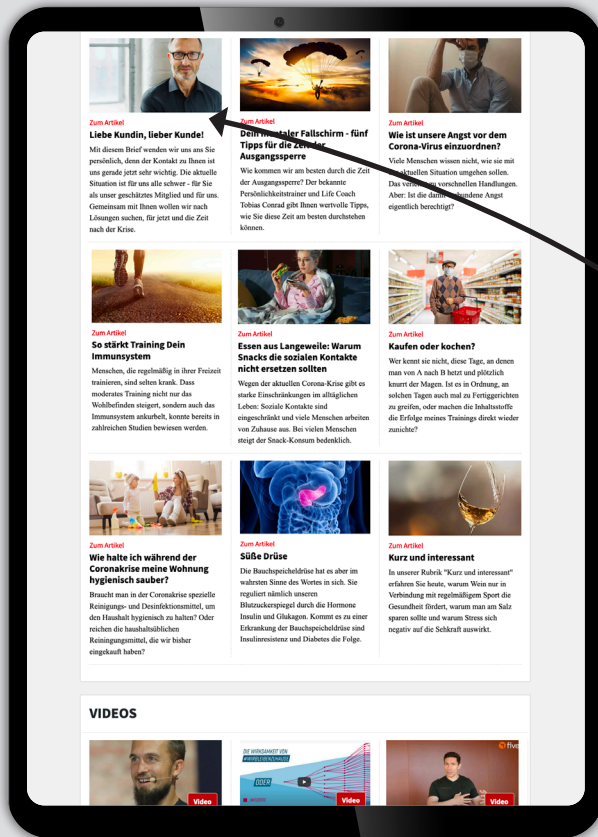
Zum Artikel

Liebe Kundin, lieber Kunde!

Mit diesem Brief wenden wir uns ans Sie persönlich, denn der Kontakt zu Ihnen ist uns gerade jetzt sehr wichtig. Die aktuelle Situation ist für uns alle schwer - für Sie als unser geschätztes Mitglied und für uns. Gemeinsam mit Ihnen wollen wir nach Lösungen suchen, für jetzt und die Zeit nach der Krise.

Dein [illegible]ntaler Fallschirm - fünf Tipps für die Ze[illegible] Ausgangssperre

Wie kommen wir am besten durch die Zeit der Ausgangssperre? Der bekannte Persönlichkeitstrainer und Life Coach Tobias Conrad gibt Ihnen wertvolle Tipps, wie Sie diese Zeit am besten durchstehen können.

Zum Artikel

Wie ist unsere Angst vor dem Corona-Virus einzuordnen?

Viele Menschen wissen nicht, wie sie mit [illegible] aktuellen Situation umgehen sollen. Das ver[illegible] zu vorschnellen Handlungen. Aber: Ist die dami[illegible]hende Angst eigentlich berechtigt?

Zum Artikel

So stärkt Training Dein Immunsystem

Menschen, die regelmäßig in ihrer Freizeit trainieren, sind selten krank. Dass moderates Training nicht nur das Wohlbefinden steigert, sondern auch das Immunsystem ankurbelt, konnte bereits in zahlreichen Studien bewiesen werden.

Zum Artikel

Essen aus Langeweile: Warum Snacks die sozialen Kontakte nicht ersetzen sollten

Wegen der aktuellen Corona-Krise gibt es starke Einschränkungen im alltäglichen Leben: Soziale Kontakte sind eingeschränkt und viele Menschen arbeiten von Zuhause aus. Bei vielen Menschen steigt der Snack-Konsum bedenklich.

Zum Artikel

Kaufen oder kochen?

Wer kennt sie nicht, diese Tage, an denen man von A nach B hetzt und plötzlich knurrt der Magen. Ist es in Ordnung, an solchen Tagen auch mal zu Fertiggerichten zu greifen, oder machen die Inhaltsstoffe die Erfolge meines Trainings direkt wieder zunichte?

Zum Artikel

Wie halte ich während der Coronakrise meine Wohnung hygienisch sauber?

Braucht man in der Coronakrise spezielle Reinigungs- und Desinfektionsmittel, um den Haushalt hygienisch zu halten? Oder reichen die haushaltsüblichen Reinigungsmittel, die wir bisher eingekauft haben?

Zum Artikel

Süße Drüse

Die Bauchspeicheldrüse hat es aber im wahrsten Sinne des Wortes in sich. Sie reguliert nämlich unseren Blutzuckerspiegel durch die Hormone Insulin und Glukagon. Kommt es zu einer Erkrankung der Bauchspeicheldrüse sind Insulinresistenz und Diabetes die Folge.

Zum Artikel

Kurz und interessant

In unserer Rubrik "Kurz und interessant" erfahren Sie heute, warum Wein nur in Verbindung mit regelmäßigem Sport die Gesundheit fördert, warum man am Salz sparen sollte und warum Stress sich negativ auf die Sehkraft auswirkt.

VIDEOS

Video

DIE WIRKSAMKEIT VON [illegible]

Video

five

Video